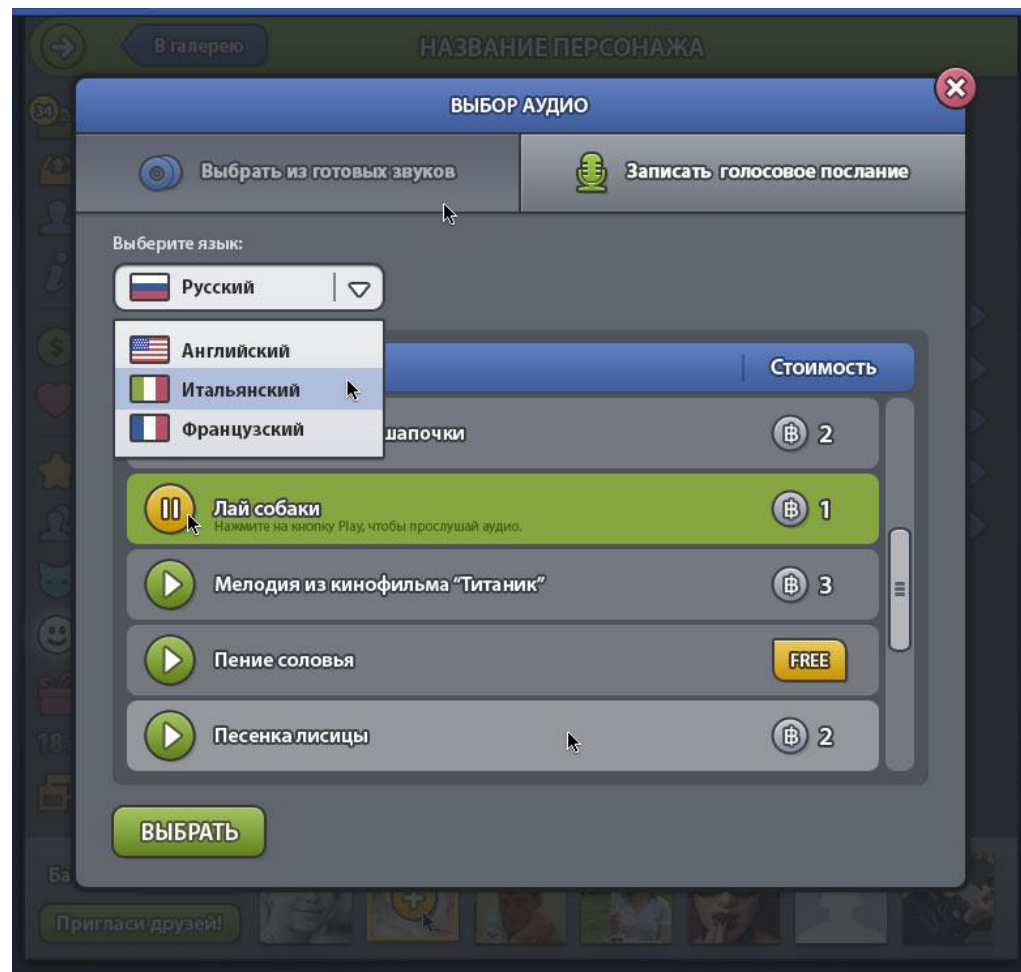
В галерею
НАЗВАНИЕ ПЕРСОНАЖА
34
ВЫБОР АУДИО

Выбрать из готовых звуков
Записать голосовое послание

Выберите язык:
Русский
Английский
Итальянский
Французский

Стоимость

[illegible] шапочки
2

Лай собаки
Нажмите на кнопку Play, чтобы прослушай аудио.
1

Мелодия из кинофильма "Титаник"
3

Пение соловья
FREE

Песенка лисицы
2

ВЫБРАТЬ

18+
Ба
Пригласи друзей!